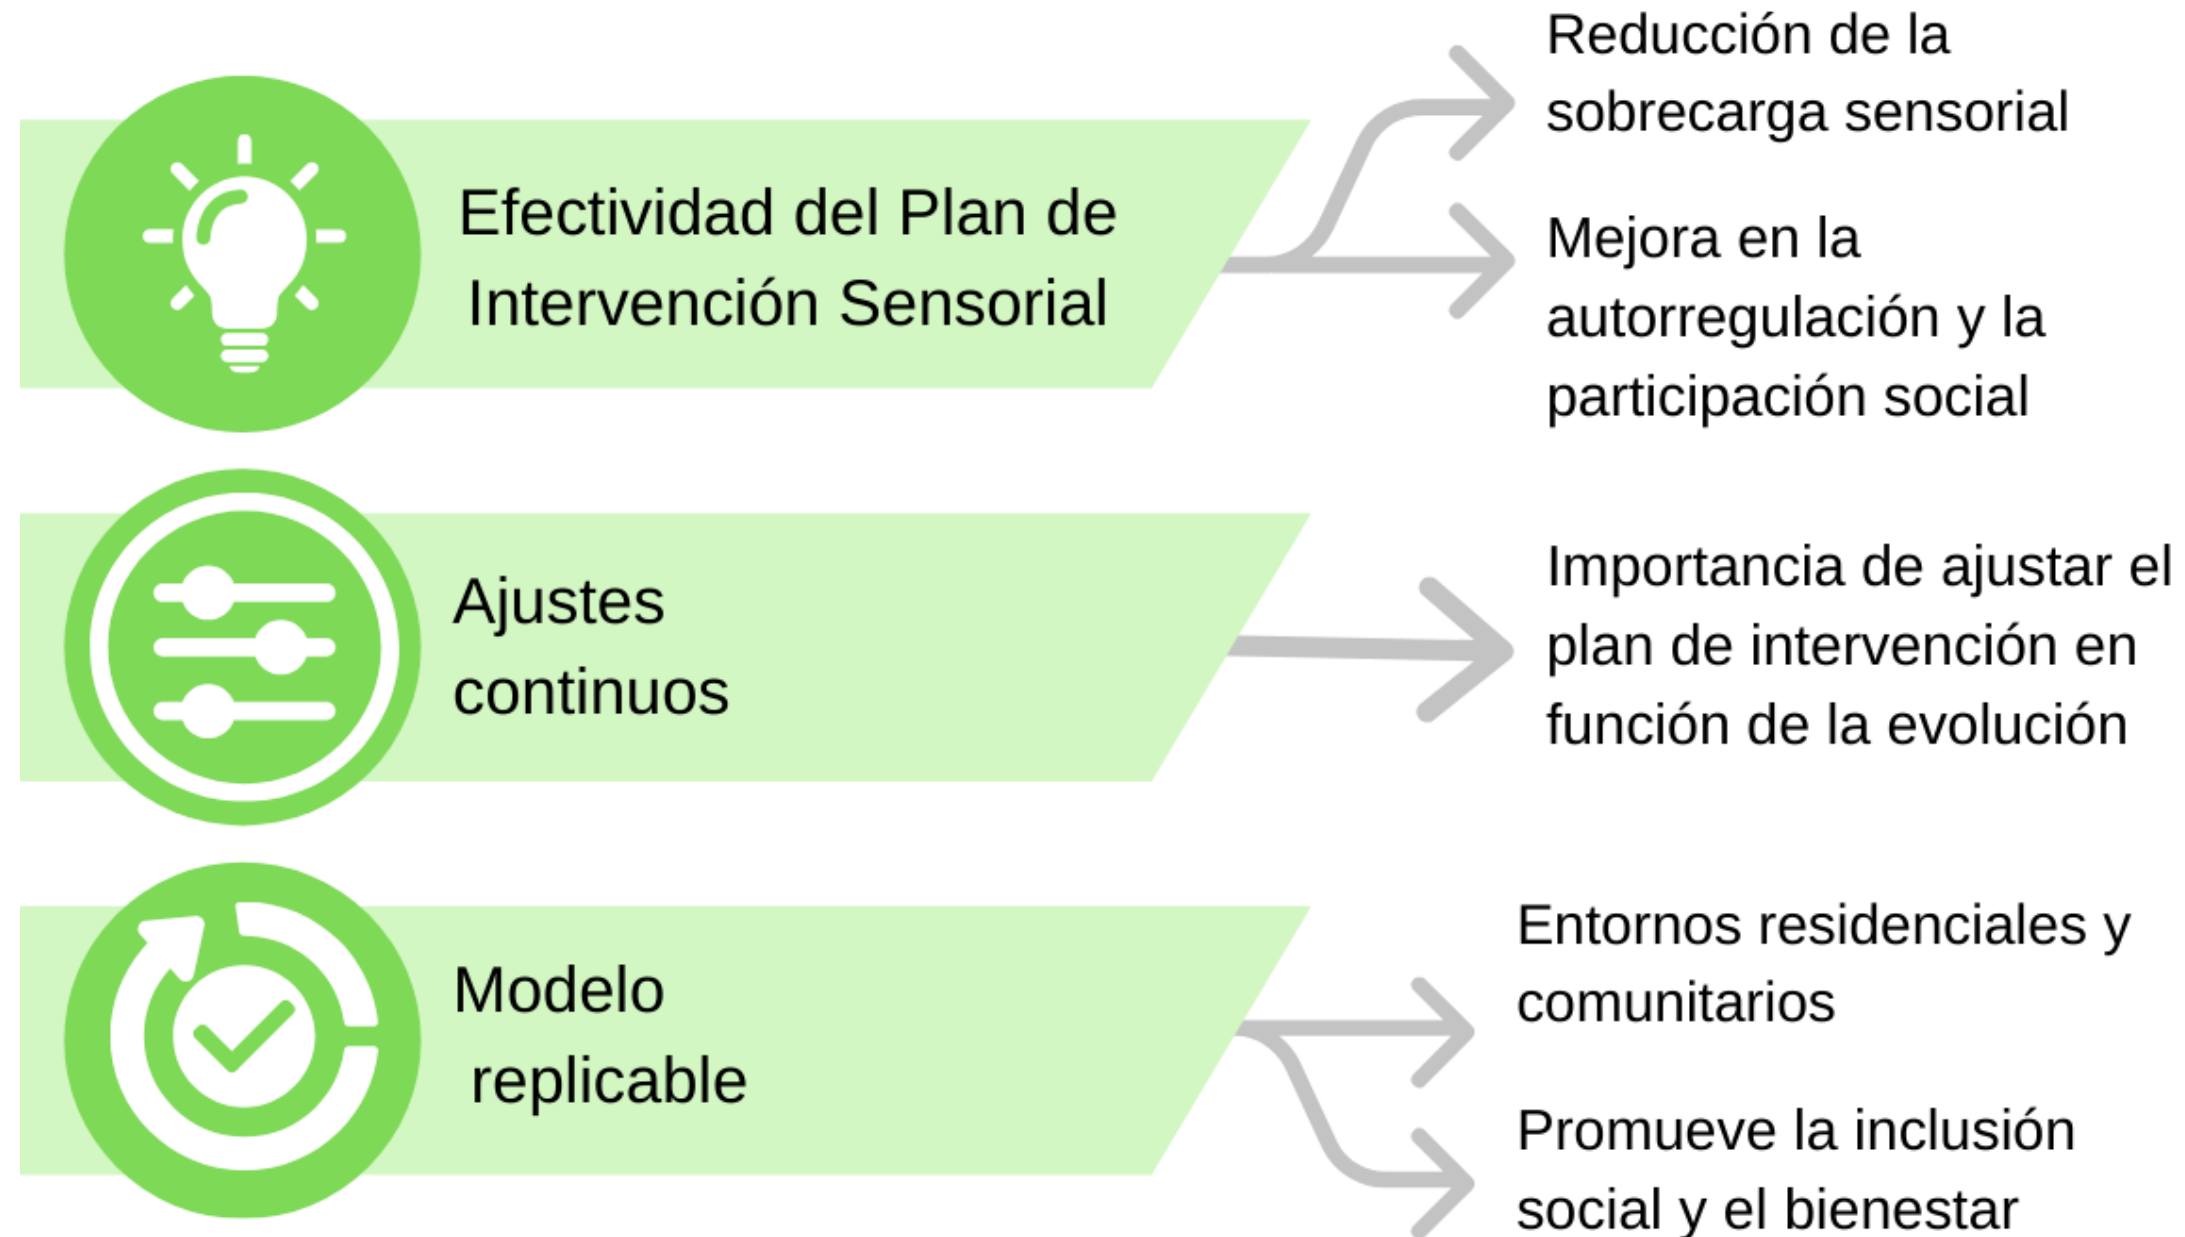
Efectividad del Plan de Intervención Sensorial

Reducción de la sobrecarga sensorial

Mejora en la autorregulación y la participación social

Ajustes continuos

Importancia de ajustar el plan de intervención en función de la evolución

Modelo replicable

Entornos residenciales y comunitarios

Promueve la inclusión social y el bienestar